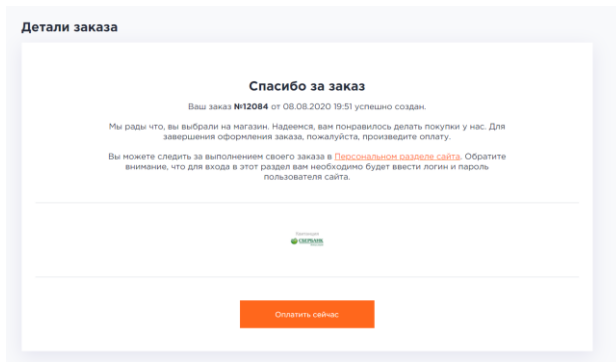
Детали заказа

Спасибо за заказ

Ваш заказ №12084 от 08.08.2020 19:51 успешно создан.

Мы рады что, вы выбрали на магазин. Надеемся, вам понравилось делать покупки у нас. Для завершения оформления заказа, пожалуйста, произведите оплату.

Вы можете следить за выполнением своего заказа в Персональном разделе сайта. Обратите внимание, что для входа в этот раздел вам необходимо будет ввести логин и пароль пользователя сайта.

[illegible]
СБЕРБАНК

Оплатить сейчас